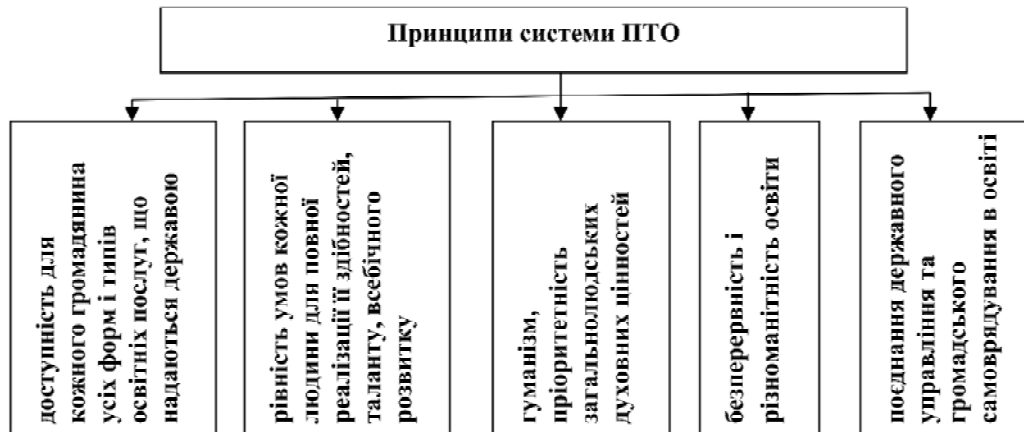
Принципи системи ПТО

доступність для кожного громадянина усіх форм і типів освітніх послуг, що надаються державою

рівність умов кожної людини для повної реалізації її здібностей, таланту, всебічного розвитку

гуманізм, пріоритетність загальнолюдських духовних цінностей

безперервність і різноманітність освіти

поєднання державного управління та громадського самоврядування в освіті